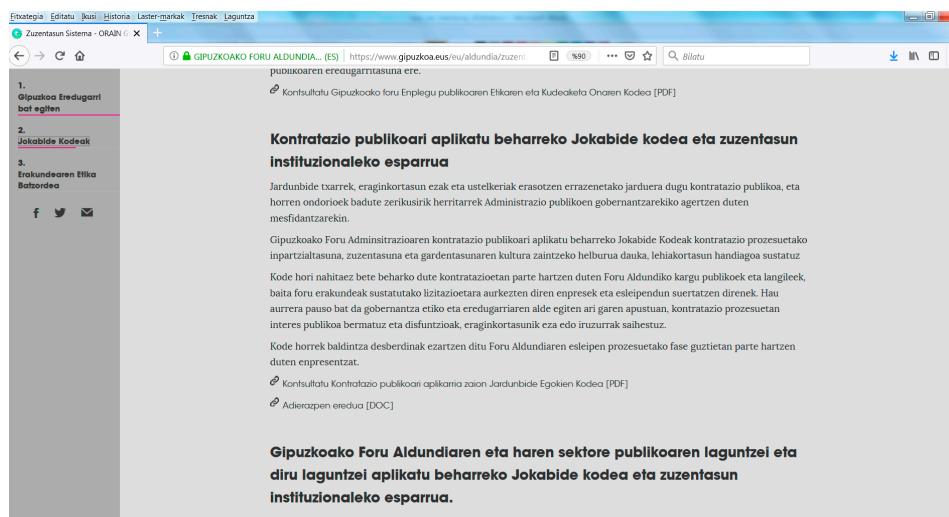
Fitxategia Editatu Ikusi Historia Laster-markak Tresnak Laguntza

Zuzentasun Sistema - ORAIN G ×

GIPUZKOAKO FORU ALDUNDIA... (ES) https://www.gipuzkoa.eus/eu/aldundia/zuzent %90 Bilatu

1. Gipuzkoa Eredugarri bat egiten
2. Jokabide Kodeak
3. Erakundearen Etika Batzordea

publikoaren eredugarritasuna ere.

Kontsultatu Gipuzkoako foru Enplegu publikoaren Etikaren eta Kudeaketa Onaren Kodea [PDF]

Kontratazio publikoari aplikatu beharreko Jokabide kodea eta zuzentasun instituzionaleko esparrua

Jardunbide txarrek, eraginkortasun ezak eta ustelkeriak erasotzen errazenetako jarduera dugu kontratazio publikoa, eta horren ondorioek badute zerikusirik herritarrek Administrazio publikoen gobernantzarekiko agertzen duten mesfidantzarekin.

Gipuzkoako Foru Adminsitrazioaren kontratazio publikoari aplikatu beharreko Jokabide Kodeak kontratazio prozesuetako inpartzialtasuna, zuzentasuna eta gardentasunaren kultura zaintzeko helburua dauka, lehiakortasun handiagoa sustatuz

Kode hori nahitaez bete beharko dute kontratazioetan parte hartzen duten Foru Aldundiko kargu publikoek eta langileek, baita foru erakundeak sustatutako lizitazioetara aurkezten diren enpresek eta esleipendun suertatzen direnek. Hau aurrera pauso bat da gobernantza etiko eta eredugarriaren alde egiten ari garen apustuan, kontratazio prozesuetan interes publikoa bermatuz eta disfuntzioak, eraginkortasunik eza edo iruzurrak saihestuz.

Kode horrek baldintza desberdinak ezartzen ditu Foru Aldundiaren esleipen prozesuetako fase guztietan parte hartzen duten enpresentzat.

Kontsultatu Kontratazio publikoari aplikarria zaion Jardunbide Egokien Kodea [PDF]

Adierazpen eredua [DOC]

Gipuzkoako Foru Aldundiaren eta haren sektore publikoaren laguntzei eta diru laguntzei aplikatu beharreko Jokabide kodea eta zuzentasun instituzionaleko esparrua.